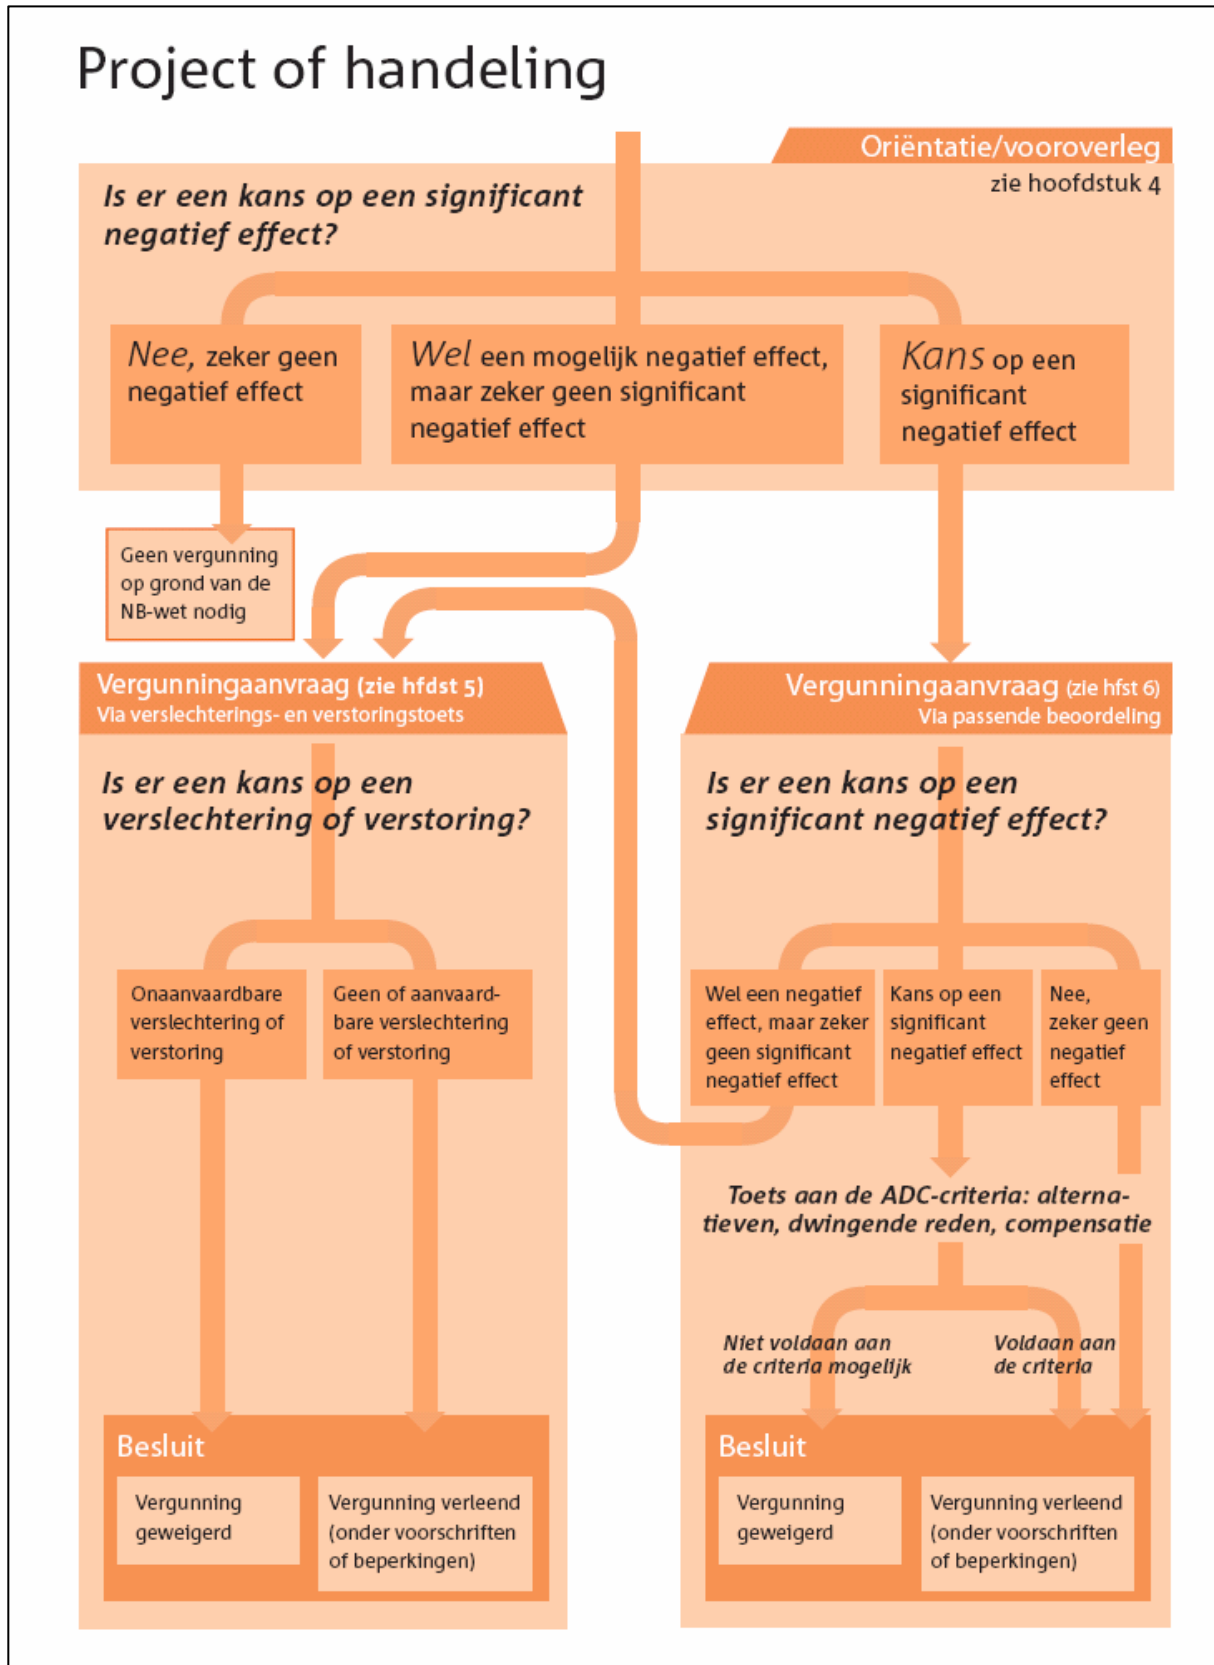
Project of handeling

Oriëntatie/vooroverleg
zie hoofdstuk 4

Is er een kans op een significant negatief effect?

Nee, zeker geen negatief effect

Wel een mogelijk negatief effect, maar zeker geen significant negatief effect

Kans op een significant negatief effect

Geen vergunning op grond van de NB-wet nodig

Vergunningaanvraag (zie hfdst 5)
Via verslechterings- en verstoringstoets

Is er een kans op een verslechtering of verstoring?

Onaanvaardbare verslechtering of verstoring

Geen of aanvaardbare verslechtering of verstoring

Besluit

Vergunning geweigerd

Vergunning verleend (onder voorschriften of beperkingen)

Vergunningaanvraag (zie hfst 6)
Via passende beoordeling

Is er een kans op een significant negatief effect?

Wel een negatief effect, maar zeker geen significant negatief effect

Kans op een significant negatief effect

Nee, zeker geen negatief effect

Toets aan de ADC-criteria: alternatieven, dwingende reden, compensatie

Niet voldaan aan de criteria mogelijk

Voldaan aan de criteria

Besluit

Vergunning geweigerd

Vergunning verleend (onder voorschriften of beperkingen)